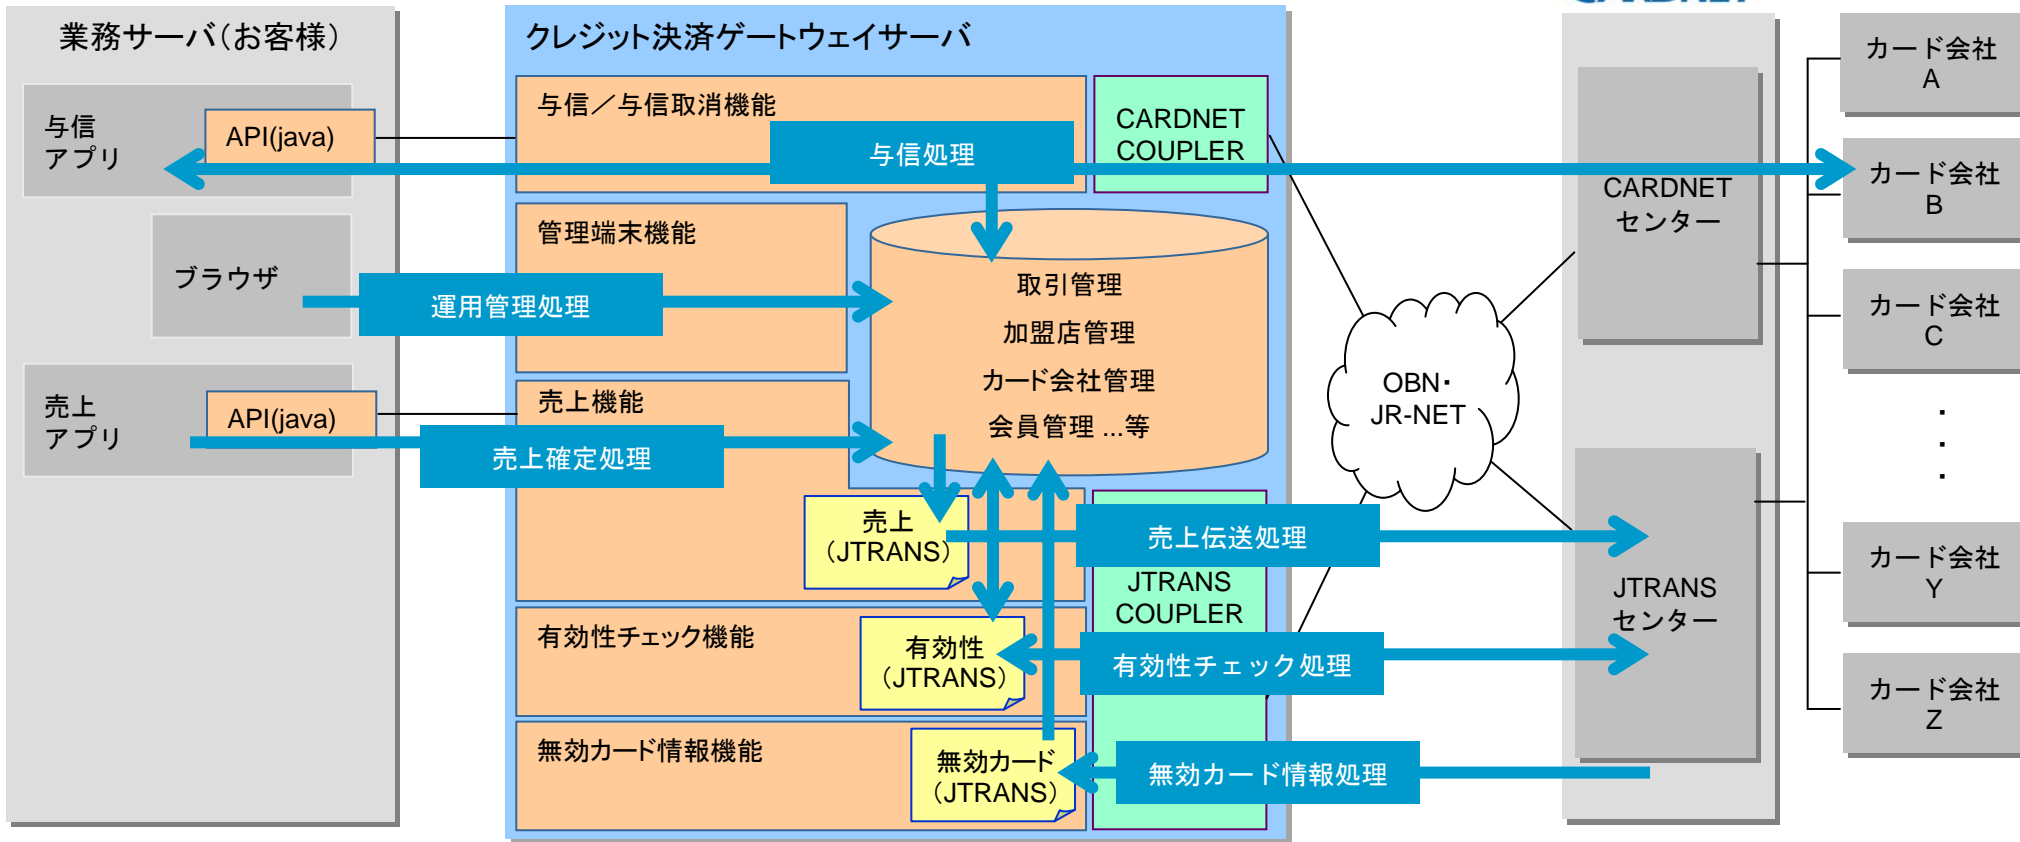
業務サーバ(お客様)

与信
アプリ

API(java)

ブラウザ

売上
アプリ

API(java)

クレジット決済ゲートウェイサーバ

与信／与信取消機能

与信処理

CARDNET
COUPLER

管理端末機能

運用管理処理

取引管理
加盟店管理
カード会社管理
会員管理 ...等

売上機能

売上確定処理

売上
(JTRANS)

売上伝送処理

JTRANS
COUPLER

有効性チェック機能

有効性
(JTRANS)

有効性チェック処理

無効カード情報機能

無効カード
(JTRANS)

無効カード情報処理

OBN・
JR-NET

CARDNET
センター

JTRANS
センター

カード会社
A

カード会社
B

カード会社
C

・
・
・

カード会社
Y

カード会社
Z